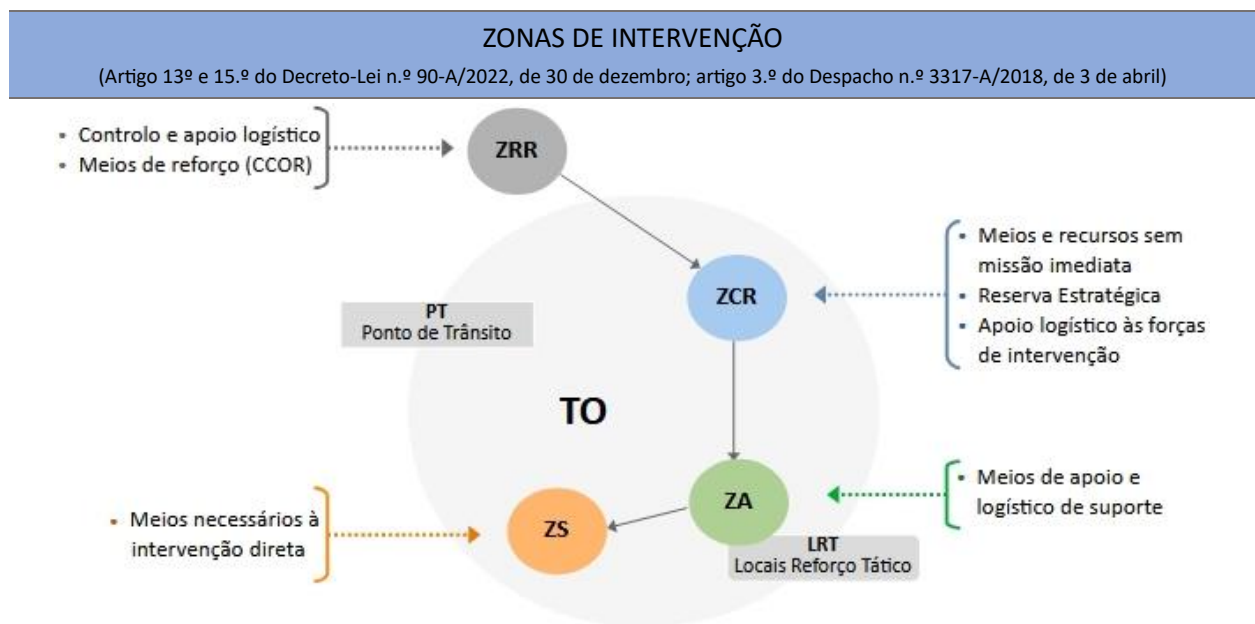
ZONAS DE INTERVENÇÃO

(Artigo 13º e 15.º do Decreto-Lei n.º 90-A/2022, de 30 de dezembro; artigo 3.º do Despacho n.º 3317-A/2018, de 3 de abril)

- Controlo e apoio logístico
- Meios de reforço (CCOR)

ZRR

- Meios e recursos sem missão imediata
- Reserva Estratégica
- Apoio logístico às forças de intervenção

ZCR

PT
Ponto de Trânsito

TO

- Meios de apoio e logístico de suporte

ZA

- Meios necessários à intervenção direta

ZS

LRT
Locais Reforço Tático